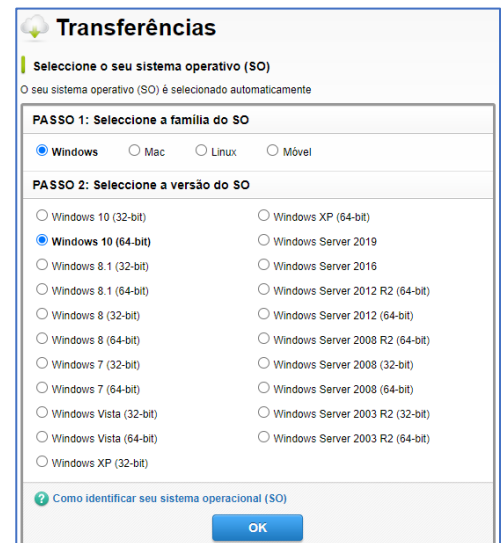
Transferências

Seleccione o seu sistema operativo (SO)

O seu sistema operativo (SO) é selecionado automaticamente

PASSO 1: Seleccione a família do SO

Windows Mac Linux Móvel

PASSO 2: Seleccione a versão do SO

Windows 10 (32-bit)
Windows 10 (64-bit)
Windows 8.1 (32-bit)
Windows 8.1 (64-bit)
Windows 8 (32-bit)
Windows 8 (64-bit)
Windows 7 (32-bit)
Windows 7 (64-bit)
Windows Vista (32-bit)
Windows Vista (64-bit)
Windows XP (32-bit)

Windows XP (64-bit)
Windows Server 2019
Windows Server 2016
Windows Server 2012 R2 (64-bit)
Windows Server 2012 (64-bit)
Windows Server 2008 R2 (64-bit)
Windows Server 2008 (32-bit)
Windows Server 2008 (64-bit)
Windows Server 2003 R2 (32-bit)
Windows Server 2003 R2 (64-bit)

Como identificar seu sistema operacional (SO)

OK